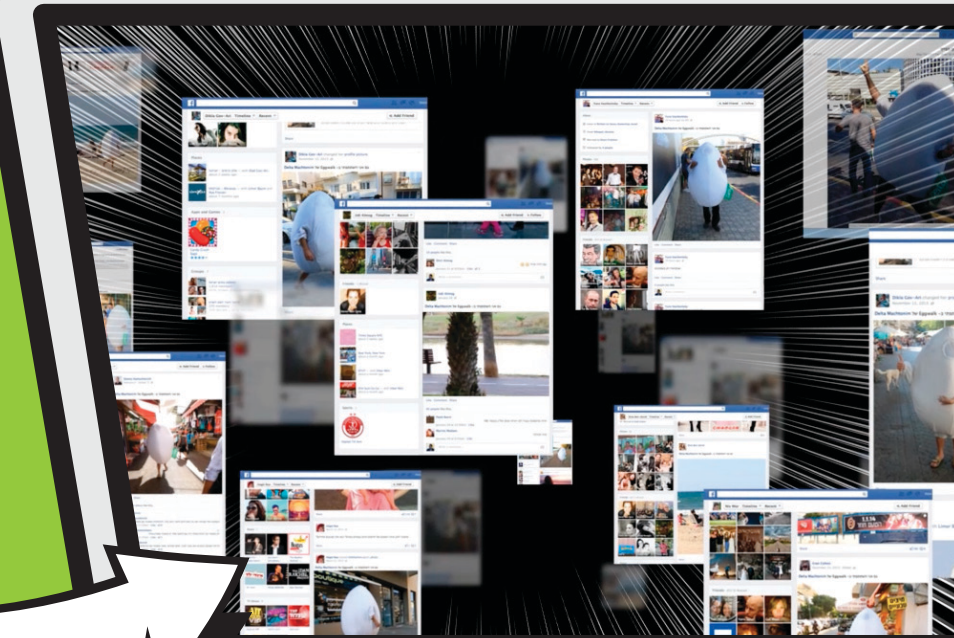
Ofelia Gan-Ari Timeline Recent
+ Add Friend
Photos
Groups
Add Friend Follow
Photos
Add Friend Follow
Photos
Add Friend
Delta Machberot Ve Egyazit
+ Add Friend
Add Friend
Add Friend
Delta Machberot Ve Egyazit
Delta Machberot Ve Egyazit
Add Friend